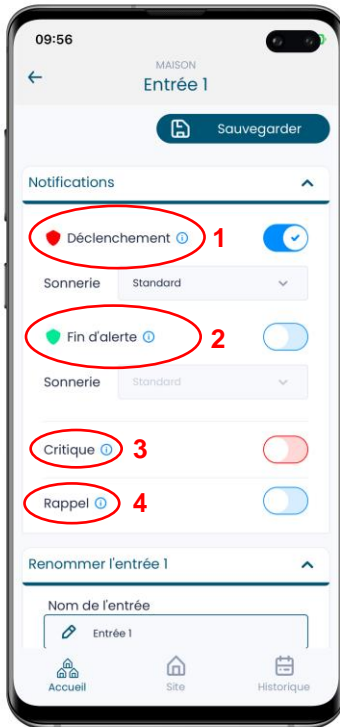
09:56

MAISON
Entrée 1

Sauvegarder

Notifications

Déclenchement 1

Sonnerie Standard

Fin d'alerte 2

Sonnerie Standard

Critique 3

Rappel 4

Renommer l'entrée 1

Nom de l'entrée
Entrée 1

Accueil Site Historique